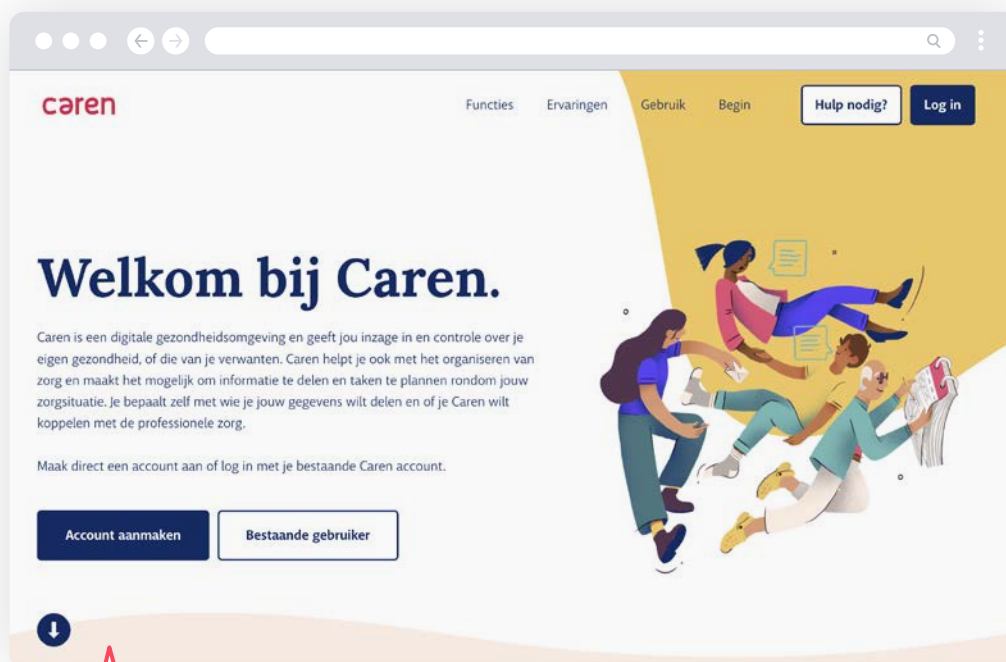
caren

Functies Ervaringen Gebruik Begin Hulp nodig? Log in

Welkom bij Caren.

Caren is een digitale gezondheidsomgeving en geeft jou inzage in en controle over je eigen gezondheid, of die van je verwanten. Caren helpt je ook met het organiseren van zorg en maakt het mogelijk om informatie te delen en taken te plannen rondom jouw zorgsituatie. Je bepaalt zelf met wie je jouw gegevens wilt delen en of je Caren wilt koppelen met de professionele zorg.

Maak direct een account aan of log in met je bestaande Caren account.

Account aanmaken Bestaande gebruiker